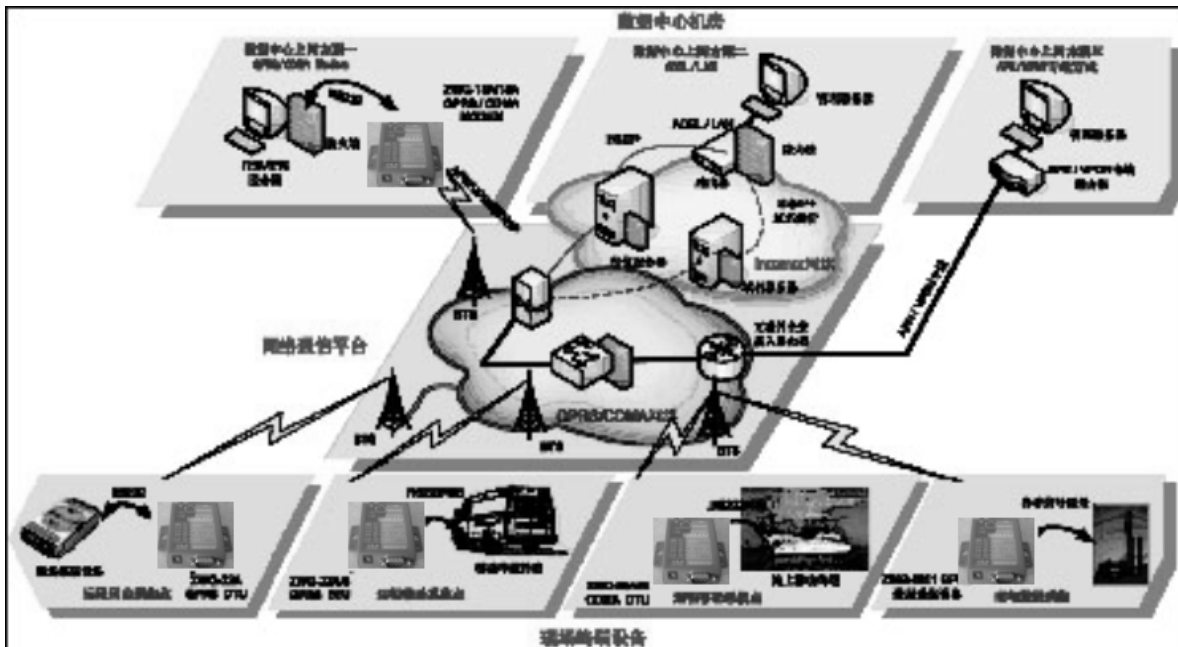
数据中心机房

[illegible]
GPRS/CDMA Modem
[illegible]
ZWG-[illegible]
GPRS/CDMA
MODEM
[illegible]
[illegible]

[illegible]
ADSL/LAN
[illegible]
ADSL/LAN
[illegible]
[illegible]
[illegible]
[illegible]
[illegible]
Internet网络

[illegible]
APN/VPDN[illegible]
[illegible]
APN/VPDN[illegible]
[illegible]

BTS
网络通信平台
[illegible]
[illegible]
APN/VPDN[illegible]
GPRS/CDMA网络
BTS
BTS
BTS

RS232
ZWG-23A
GPRS DTU
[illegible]
ZWG-23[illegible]
GPRS DTU
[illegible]
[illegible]
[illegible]
CDMA DTU
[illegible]
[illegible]
ZWG-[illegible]
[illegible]
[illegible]
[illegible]

现场终端设备